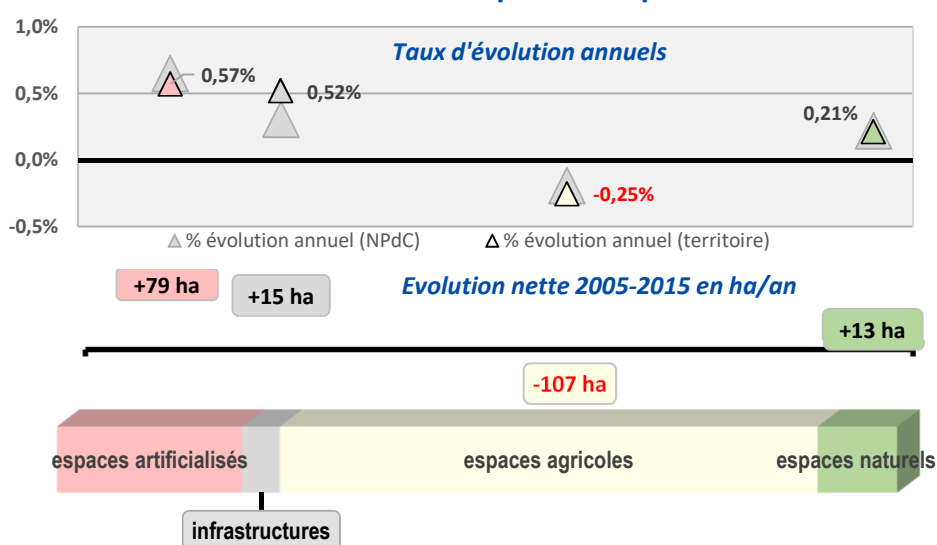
1,0%
0,5%
0,0%
-0,5%

Taux d'évolution annuels

0,57%
0,52%
0,21%
-0,25%

% évolution annuel (NPdC)
% évolution annuel (territoire)

+79 ha
+15 ha
Evolution nette 2005-2015 en ha/an
+13 ha
-107 ha

espaces artificialisés
espaces agricoles
espaces naturels
infrastructures